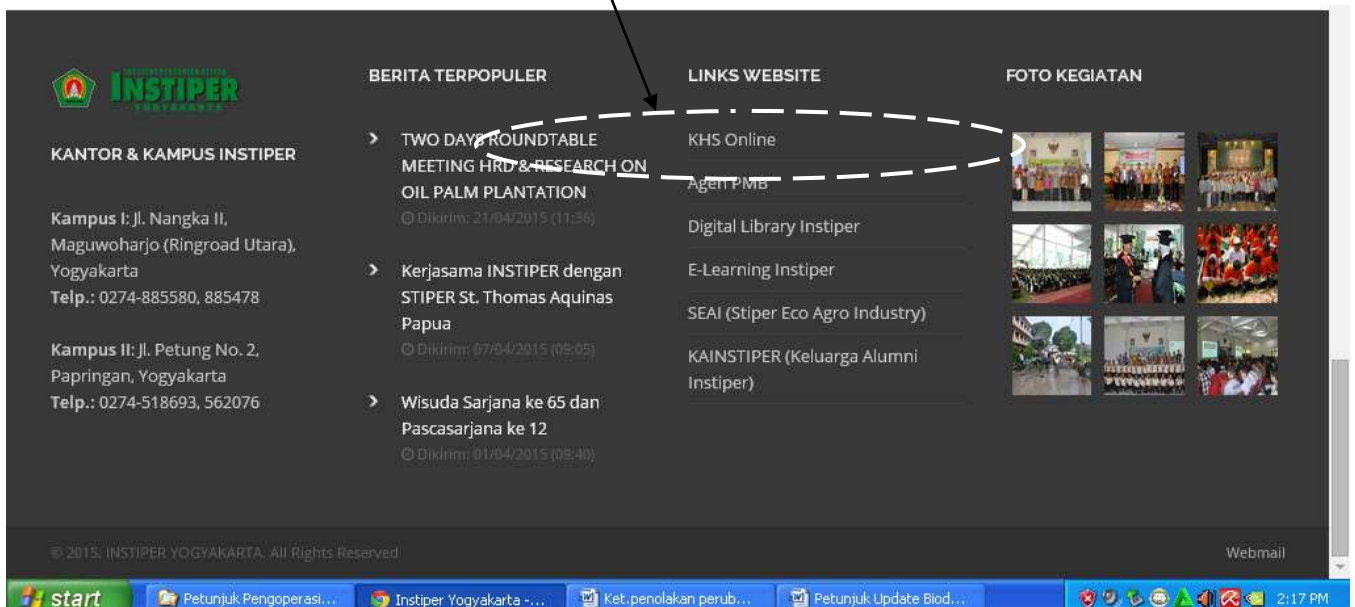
INSTIPER
YOGYAKARTA

KANTOR & KAMPUS INSTIPER

Kampus I: Jl. Nangka II, Maguwoharjo (Ringroad Utara), Yogyakarta
Telp.: 0274-885580, 885478

Kampus II: Jl. Petung No. 2, Papringan, Yogyakarta
Telp.: 0274-518693, 562076

BERITA TERPOPULER

TWO DAYS ROUNDTABLE MEETING HRD & RESEARCH ON OIL PALM PLANTATION
Dikirim: 21/04/2015 (11:36)

Kerjasama INSTIPER dengan STIPER St. Thomas Aquinas Papua
Dikirim: 07/04/2015 (09:05)

Wisuda Sarjana ke 65 dan Pascasarjana ke 12
Dikirim: 01/04/2015 (09:40)

LINKS WEBSITE

KHS Online
Agen PMB
Digital Library Instiper
E-Learning Instiper
SEAI (Stiper Eco Agro Industry)
KAINSTIPER (Keluarga Alumni Instiper)

FOTO KEGIATAN

© 2015. INSTIPER YOGYAKARTA. All Rights Reserved

Webmail

start | Petunjuk Pengoperasi... | Instiper Yogyakarta -... | Ket.penolakan perub... | Petunjuk Update Biod... | 2:17 PM